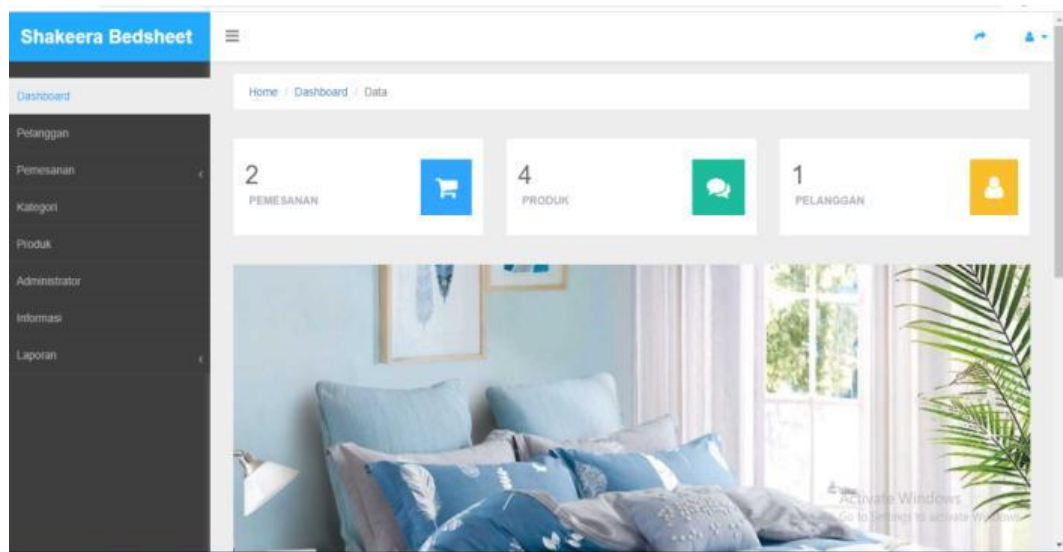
Shakeera Bedsheet

Dashboard
Pelanggan
Pemesanan
Kategori
Produk
Administrator
Informasi
Laporan

Home / Dashboard / Data

2
PEMESANAN

4
PRODUK

1
PELANGGAN

Activate Windows
Go to Settings to activate Windows.